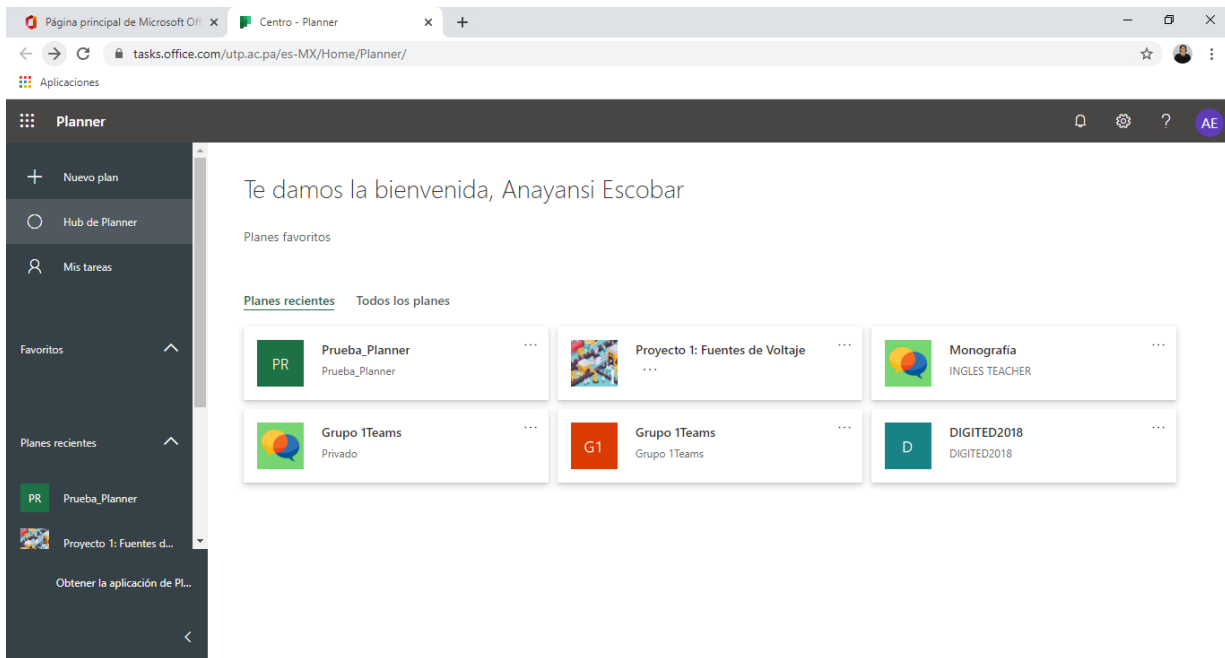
Página principal de Microsoft Off ×
Centro - Planner ×
+
tasks.office.com/utp.ac.pa/es-MX/Home/Planner/
Aplicaciones

Planner
?
AE

+ Nuevo plan
Hub de Planner
Mis tareas

Favoritos

Planes recientes
PR Prueba_Planner
Proyecto 1: Fuentes d...

Obtener la aplicación de Pl...

Te damos la bienvenida, Anayansi Escobar

Planes favoritos

Planes recientes Todos los planes

PR Prueba_Planner
Prueba_Planner
...

Proyecto 1: Fuentes de Voltaje
...
...

Monografía
INGLES TEACHER
...

Grupo 1Teams
Privado
...

G1 Grupo 1Teams
Grupo 1Teams
...

D DIGITED2018
DIGITED2018
...